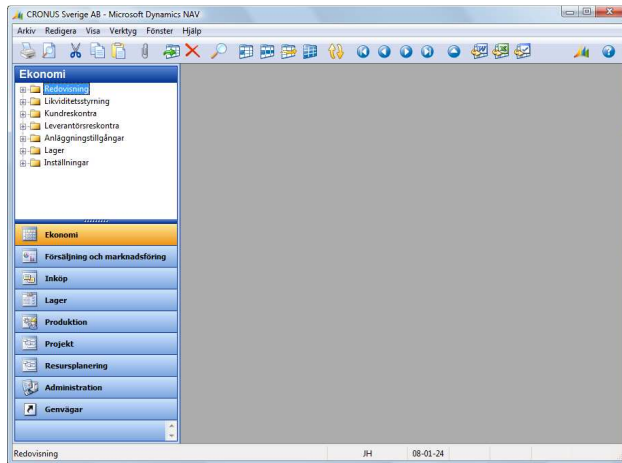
CRONUS Sverige AB - Microsoft Dynamics NAV

Arkiv Redigera Visa Verktyg Fönster Hjälp

Ekonomi

Redovisning
Likviditetsstyrning
Kundreskontra
Leverantörsreskontra
Anläggningstillgångar
Lager
Inställningar

Ekonomi
Försäljning och marknadsföring
Inköp
Lager
Produktion
Projekt
Resursplanering
Administration
Genvägar

Redovisning JH 08-01-24